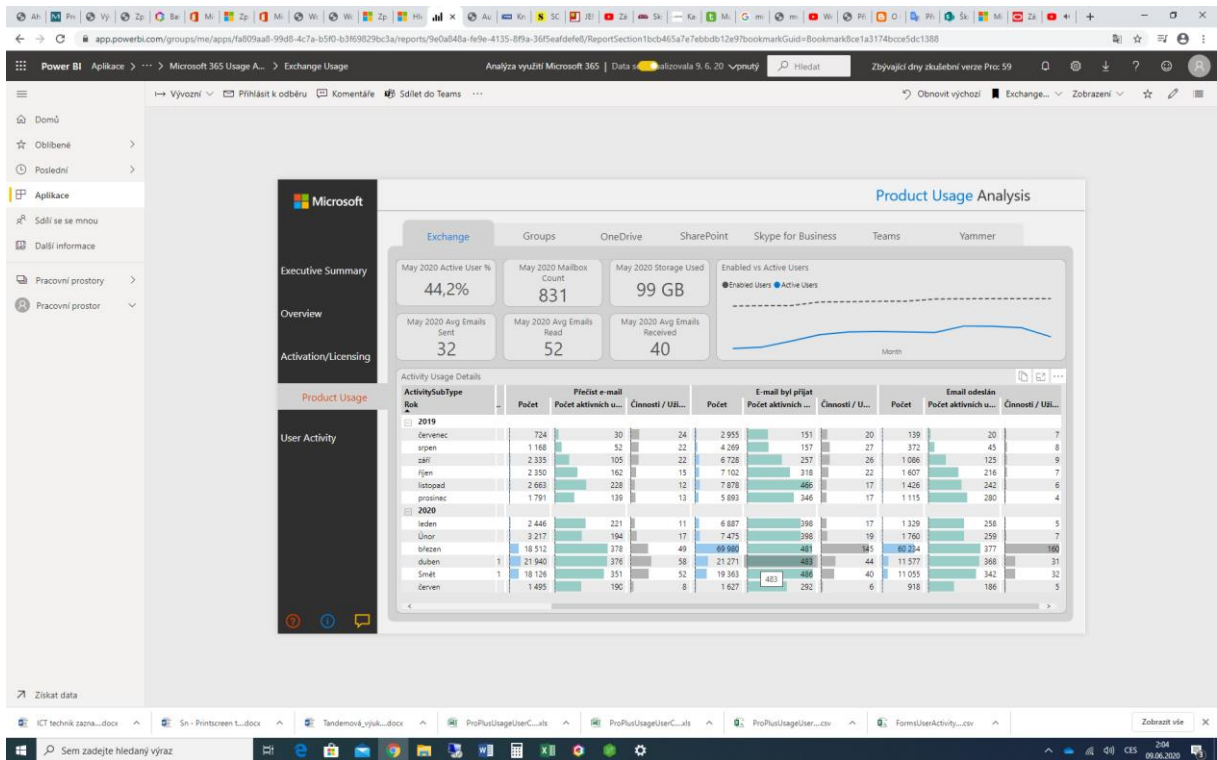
app.powerbi.com/groups/me/apps/fa809aa8-99d8-4c7a-b5f0-b3f69829bc3a/reports/9e0a848a-fe9e-4135-8f9a-36f5eafdefe8/ReportSection1bcb465a7e7ebbdb12e97bookmarkGuid=Bookmark8ce1a3174bcce5dc1388

Power BI Aplikace > ··· > Microsoft 365 Usage A... > Exchange Usage

Analýza využití Microsoft 365 | Data s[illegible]alizovala 9. 6. 20 ∨pnutý

Hledat

Zbývající dny zkušební verze Pro: 59

Vývozní ∨ Přihlásit k odběru Komentáře Sdílet do Teams ···

Obnovit výchozí Exchange... ∨ Zobrazení ∨

Domů
Oblíbené
Poslední
Aplikace
Sdílí se se mnou
Další informace
Pracovní prostory
Pracovní prostor

Microsoft

Product Usage Analysis

Executive Summary
Overview
Activation/Licensing
Product Usage
User Activity

Exchange Groups OneDrive SharePoint Skype for Business Teams Yammer

May 2020 Active User %
44,2%

May 2020 Mailbox Count
831

May 2020 Storage Used
99 GB

Enabled vs Active Users
Enabled Users Active Users
Month

May 2020 Avg Emails Sent
32

May 2020 Avg Emails Read
52

May 2020 Avg Emails Received
40

Activity Usage Details

| ActivitySubType Rok | | Přečíst e-mail Počet | Počet aktivních u... | Činnosti / Uži... | E-mail byl přijat Počet | Počet aktivních ... | Činnosti / U... | Email odeslán Počet | Počet aktivních u... | Činnosti / Uži... |
|---|---|---|---|---|---|---|---|---|---|---|
| 2019 | | | | | | | | | | |
| červenec | | 724 | 30 | 24 | 2 955 | 151 | 20 | 139 | 20 | 7 |
| srpen | | 1 168 | 52 | 22 | 4 269 | 157 | 27 | 372 | 45 | 8 |
| září | | 2 335 | 105 | 22 | 6 728 | 257 | 26 | 1 086 | 125 | 9 |
| říjen | | 2 350 | 162 | 15 | 7 102 | 318 | 22 | 1 607 | 216 | 7 |
| listopad | | 2 663 | 228 | 12 | 7 878 | 466 | 17 | 1 426 | 242 | 6 |
| prosinec | | 1 791 | 139 | 13 | 5 893 | 346 | 17 | 1 115 | 280 | 4 |
| 2020 | | | | | | | | | | |
| leden | | 2 446 | 221 | 11 | 6 887 | 398 | 17 | 1 329 | 258 | 5 |
| Únor | | 3 217 | 194 | 17 | 7 475 | 398 | 19 | 1 760 | 259 | 7 |
| březen | | 18 512 | 378 | 49 | 69 980 | 481 | 145 | 60 234 | 377 | 160 |
| duben | 1 | 21 940 | 376 | 58 | 21 271 | 483 | 44 | 11 577 | 368 | 31 |
| Smět | 1 | 18 126 | 351 | 52 | 19 363 | 486 | 40 | 11 055 | 342 | 32 |
| červen | | 1 495 | 190 | 8 | 1 627 | 292 | 6 | 918 | 186 | 5 |

483

Získat data

ICT technik zazna....docx Sn - Printscreen t....docx Tandemová_výuk....docx ProPlusUsageUserC....xls ProPlusUsageUserC....xls ProPlusUsageUser....csv FormsUserActivity....csv Zobrazit vše

Sem zadejte hledaný výraz

CES 2:04 09.06.2020